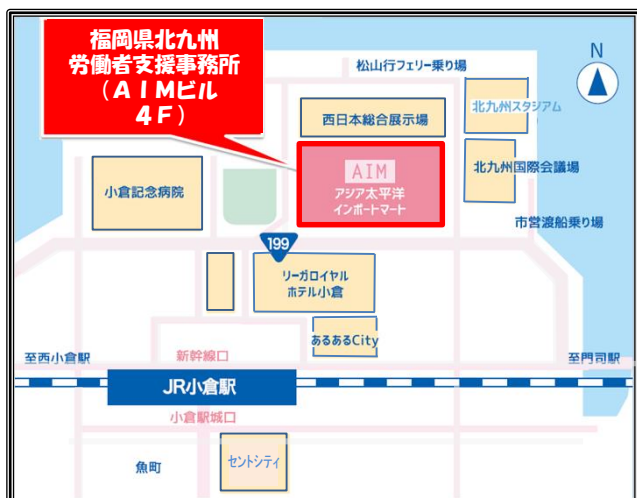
福岡県北九州労働者支援事務所（ＡＩＭビル４Ｆ）

松山行フェリー乗り場

N

西日本総合展示場

北九州スタジアム

AIM
アジア太平洋インポートマート

北九州国際会議場

小倉記念病院

市営渡船乗り場

199

リーガロイヤルホテル小倉

あるあるCity

至西小倉駅

新幹線口

至門司駅

JR小倉駅

小倉駅城口

魚町

セントシティ